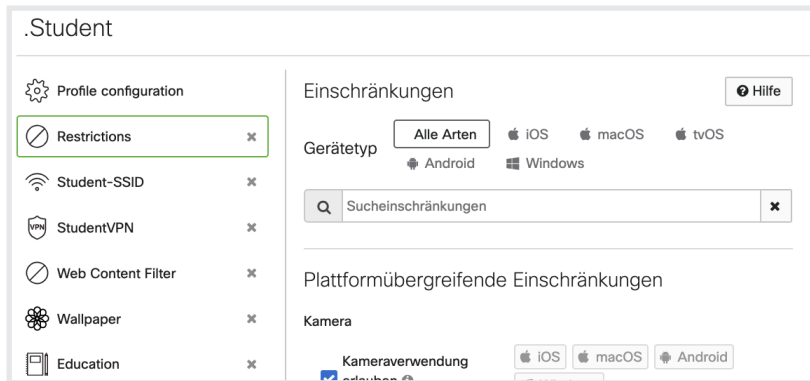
.Student

Profile configuration

Restrictions ✖

Student-SSID ✖

VPN StudentVPN ✖

Web Content Filter ✖

Wallpaper ✖

Education ✖

Einschränkungen

Hilfe

Gerätetyp

Alle Arten

iOS

macOS

tvOS

Android

Windows

Sucheinschränkungen

✖

Plattformübergreifende Einschränkungen

Kamera

Kameraverwendung erlauben

iOS

macOS

Android

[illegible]